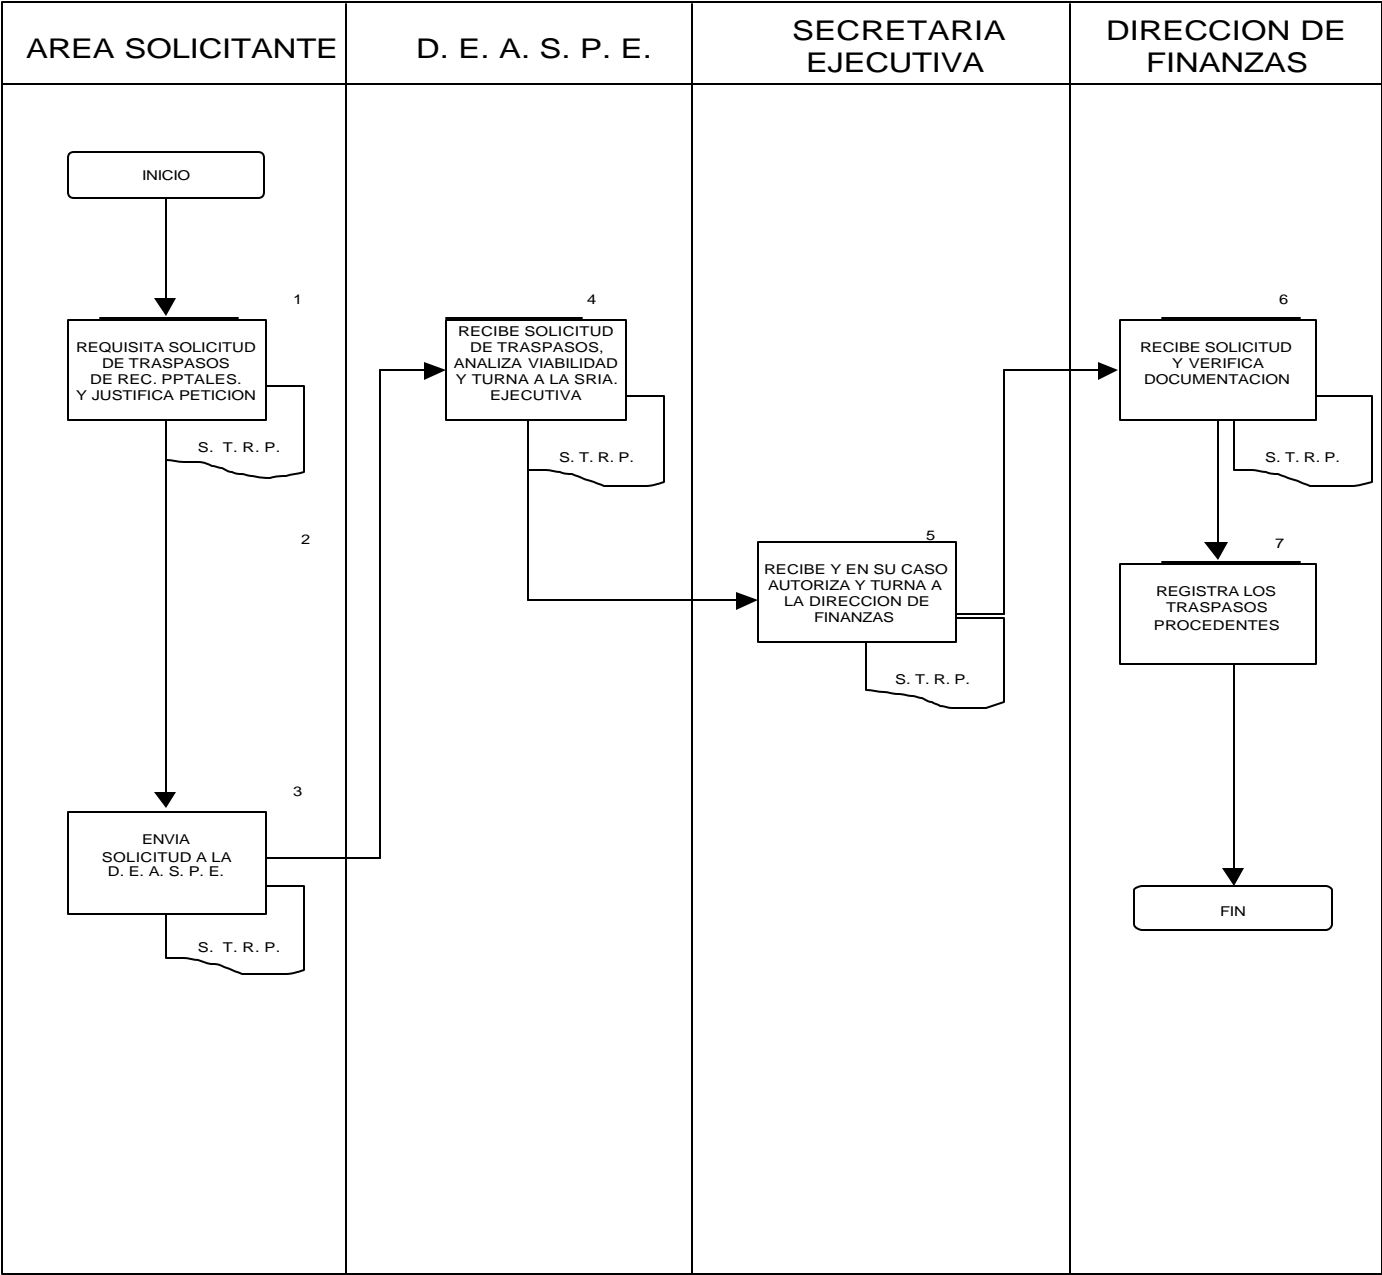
| AREA SOLICITANTE | D. E. A. S. P. E. | SECRETARIA EJECUTIVA | DIRECCION DE FINANZAS |
|---|---|---|---|

INICIO

1

REQUISITA SOLICITUD DE TRASPASOS DE REC. PPTALES. Y JUSTIFICA PETICION

S. T. R. P.

2

3

ENVIA SOLICITUD A LA D. E. A. S. P. E.

S. T. R. P.

4

RECIBE SOLICITUD DE TRASPASOS, ANALIZA VIABILIDAD Y TURNA A LA SRIA. EJECUTIVA

S. T. R. P.

5

RECIBE Y EN SU CASO AUTORIZA Y TURNA A LA DIRECCION DE FINANZAS

S. T. R. P.

6

RECIBE SOLICITUD Y VERIFICA DOCUMENTACION

S. T. R. P.

7

REGISTRA LOS TRASPASOS PROCEDENTES

FIN